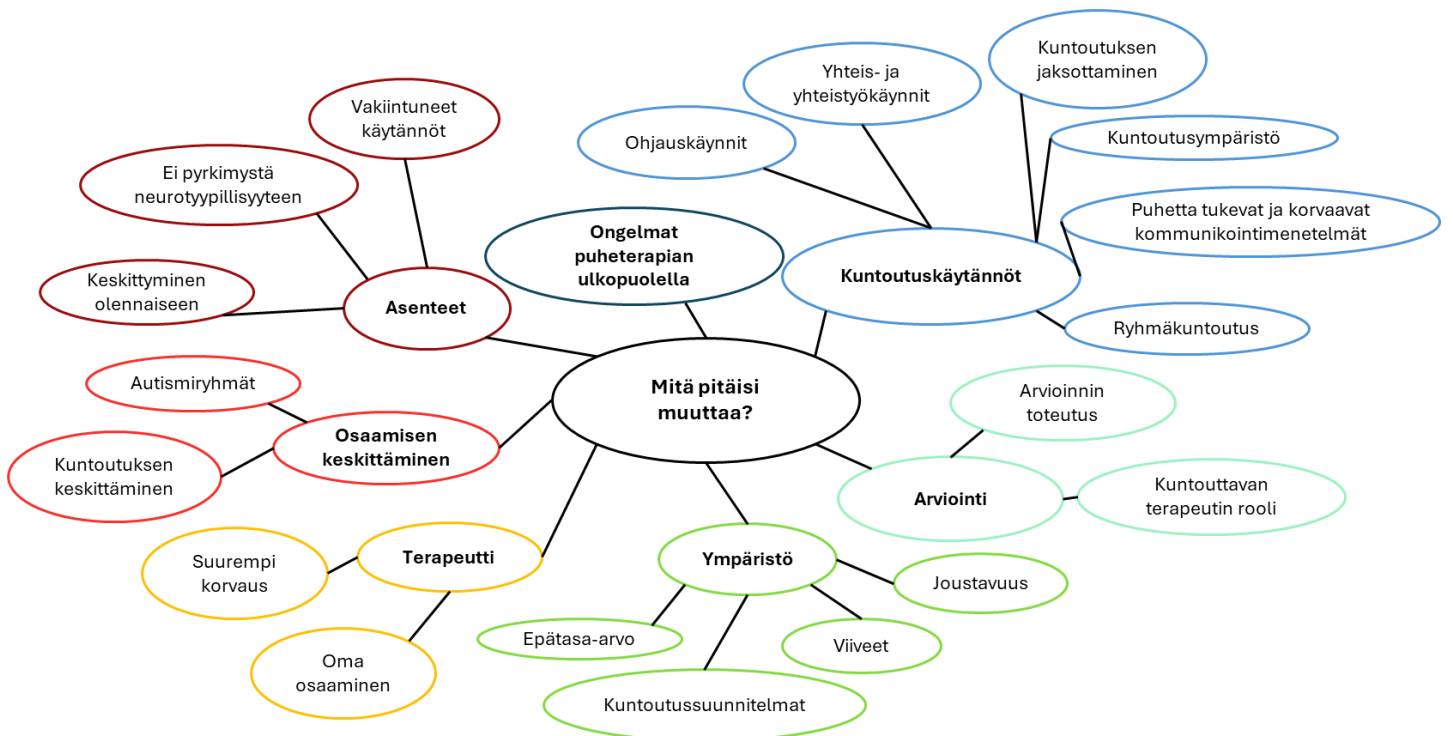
Mitä pitäisi muuttaa?

Ongelmat puheterapian ulkopuolella

Asenteet
Vakiintuneet käytännöt
Ei pyrkimystä neurotyypillisyyteen
Keskittyminen olennaiseen

Kuntoutuskäytännöt
Ohjauskäynnit
Yhteis- ja yhteistyökäynnit
Kuntoutuksen jaksottaminen
Kuntoutusympäristö
Puhetta tukevat ja korvaavat kommunikointimenetelmät
Ryhmäkuntoutus

Osaamisen keskittäminen
Autismiryhmät
Kuntoutuksen keskittäminen

Arviointi
Arvioinnin toteutus
Kuntouttavan terapeutin rooli

Terapeutti
Suurempi korvaus
Oma osaaminen

Ympäristö
Joustavuus
Viiveet
Epätasa-arvo
Kuntoutussuunnitelmat